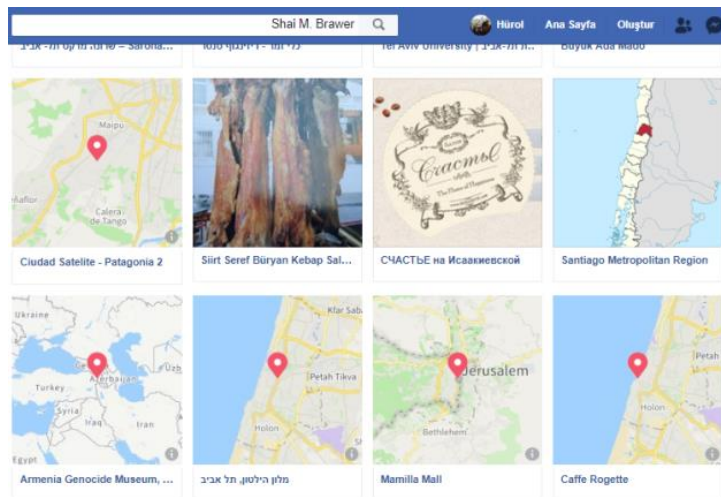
Shai M. Brawer

Hürol Ana Sayfa Oluştur

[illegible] – Sarona... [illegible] Tel Aviv University | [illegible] Büyük Ada Mado

Maipu
Calera de Tango

Ciudad Satelite - Patagonia 2

Siirt Seref Büryan Kebap Sal...

Счастье

СЧАСТЬЕ на Исаакиевской

Santiago Metropolitan Region

Ukraine
Turkey
Azerbaijan
Syria
Iraq
Iran
Egypt

Armenia Genocide Museum, ...

Kfar Sab
Petah Tikva
Holon

מלון הילטון, תל אביב

Jerusalem
Bethlehem

Mamilla Mall

Petah
Holon

Caffe Rogette